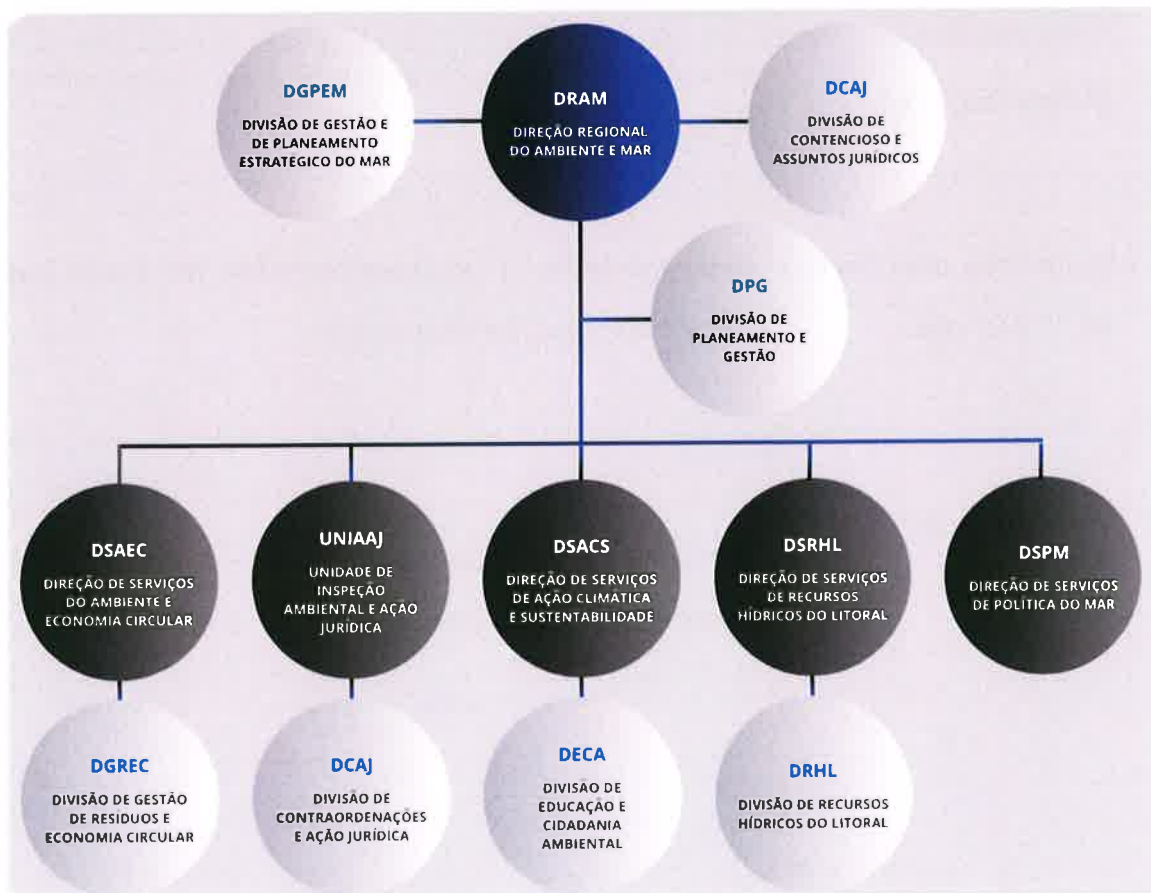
DGPEM

DIVISÃO DE GESTÃO E DE PLANEAMENTO ESTRATÉGICO DO MAR

DRAM

DIREÇÃO REGIONAL DO AMBIENTE E MAR

DCAJ

DIVISÃO DE CONTENCIOSO E ASSUNTOS JURÍDICOS

DPG

DIVISÃO DE PLANEAMENTO E GESTÃO

DSAEC

DIREÇÃO DE SERVIÇOS DO AMBIENTE E ECONOMIA CIRCULAR

UNIAAJ

UNIDADE DE INSPEÇÃO AMBIENTAL E AÇÃO JURÍDICA

DSACS

DIREÇÃO DE SERVIÇOS DE AÇÃO CLIMÁTICA E SUSTENTABILIDADE

DSRHL

DIREÇÃO DE SERVIÇOS DE RECURSOS HÍDRICOS DO LITORAL

DSPM

DIREÇÃO DE SERVIÇOS DE POLÍTICA DO MAR

DGREC

DIVISÃO DE GESTÃO DE RESÍDUOS E ECONOMIA CIRCULAR

DCAJ

DIVISÃO DE CONTRAORDENAÇÕES E AÇÃO JURÍDICA

DECA

DIVISÃO DE EDUCAÇÃO E CIDADANIA AMBIENTAL

DRHL

DIVISÃO DE RECURSOS HÍDRICOS DO LITORAL